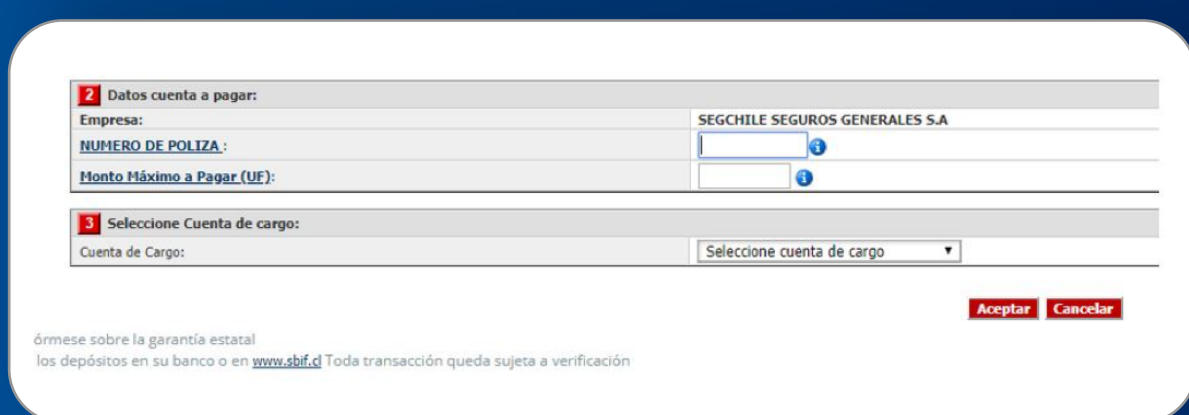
2 Datos cuenta a pagar:

| Empresa: | SEGCHILE SEGUROS GENERALES S.A |
|---|---|
| NUMERO DE POLIZA : | |
| Monto Máximo a Pagar (UF): | |

3 Seleccione Cuenta de cargo:

| Cuenta de Cargo: | Seleccione cuenta de cargo |
|---|---|

Aceptar Cancelar

órmese sobre la garantía estatal
los depósitos en su banco o en www.sbif.cl Toda transacción queda sujeta a verificación